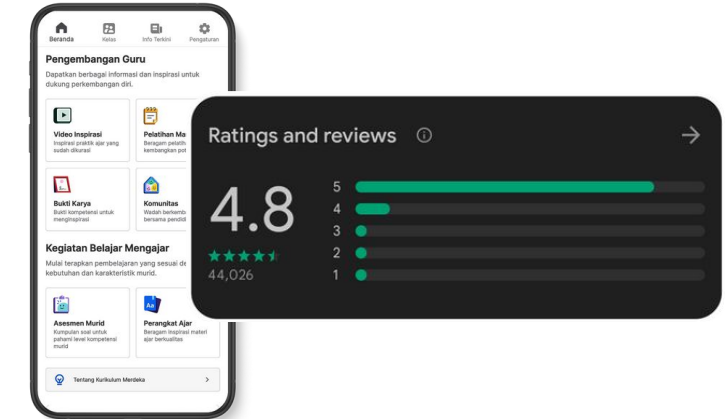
Beranda
Kelas
Info Terkini
Pengaturan

Pengembangan Guru

Dapatkan berbagai informasi dan inspirasi untuk dukung perkembangan diri.

Video Inspirasi
Inspirasi praktik ajar yang sudah dikurasi

Pelatihan Ma
Beragam pelatih kembangkan pot

Bukti Karya
Bukti kompetensi untuk menginspirasi

Komunitas
Wadah berkemb bersama pendidi

Kegiatan Belajar Mengajar

Mulai terapkan pembelajaran yang sesuai de kebutuhan dan karakteristik murid.

Asesmen Murid
Kumpulan soal untuk pahami level kompetensi murid

Perangkat Ajar
Beragam inspirasi materi ajar berkualitas

Tentang Kurikulum Merdeka

Ratings and reviews

4.8
44,026

5
4
3
2
1